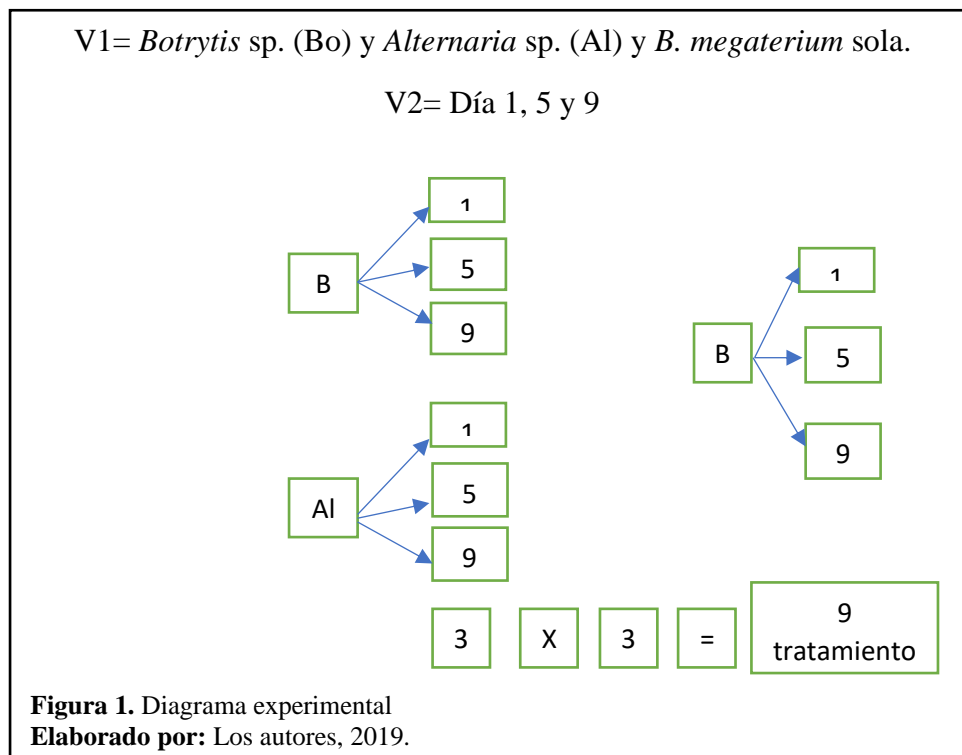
V1= *Botrytis* sp. (Bo) y *Alternaria* sp. (Al) y *B. megaterium* sola.

V2= Día 1, 5 y 9

B

1

5

9

Al

1

5

9

B

1

5

9

3 X 3 = 9 tratamiento

**Figura 1.** Diagrama experimental
**Elaborado por:** Los autores, 2019.